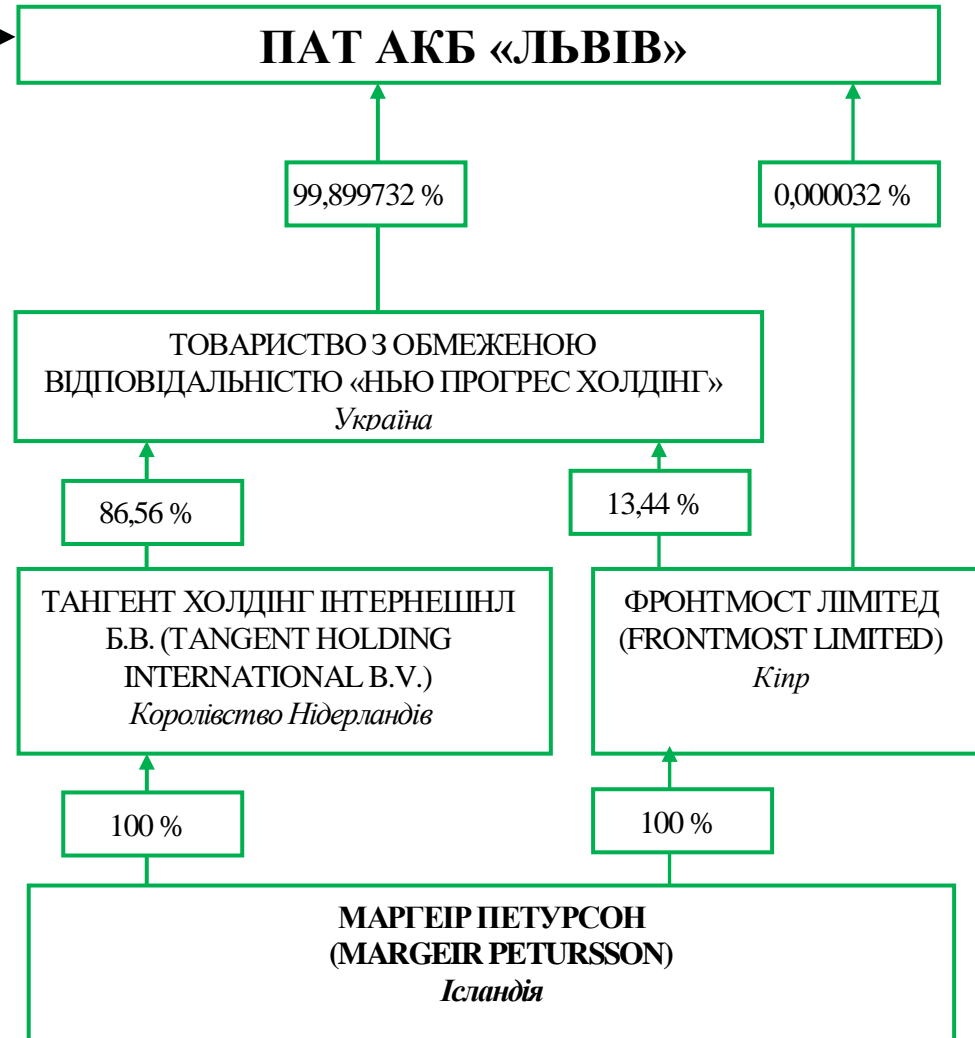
ПАТ АКБ «ЛЬВІВ»

99,899732 %

0,000032 %

ТОВАРИСТВО З ОБМЕЖЕНОЮ ВІДПОВІДАЛЬНІСТЮ «НЬЮ ПРОГРЕС ХОЛДІНГ»
Україна

86,56 %

13,44 %

ТАНГЕНТ ХОЛДІНГ ІНТЕРНЕШНЛ Б.В. (TANGENT HOLDING INTERNATIONAL B.V.)
Королівство Нідерландів

ФРОНТМОСТ ЛІМІТЕД (FRONTMOST LIMITED)
Кіпр

100 %

100 %

МАРГЕІР ПЕТУРСОН
(MARGEIR PETURSSON)
Ісландія